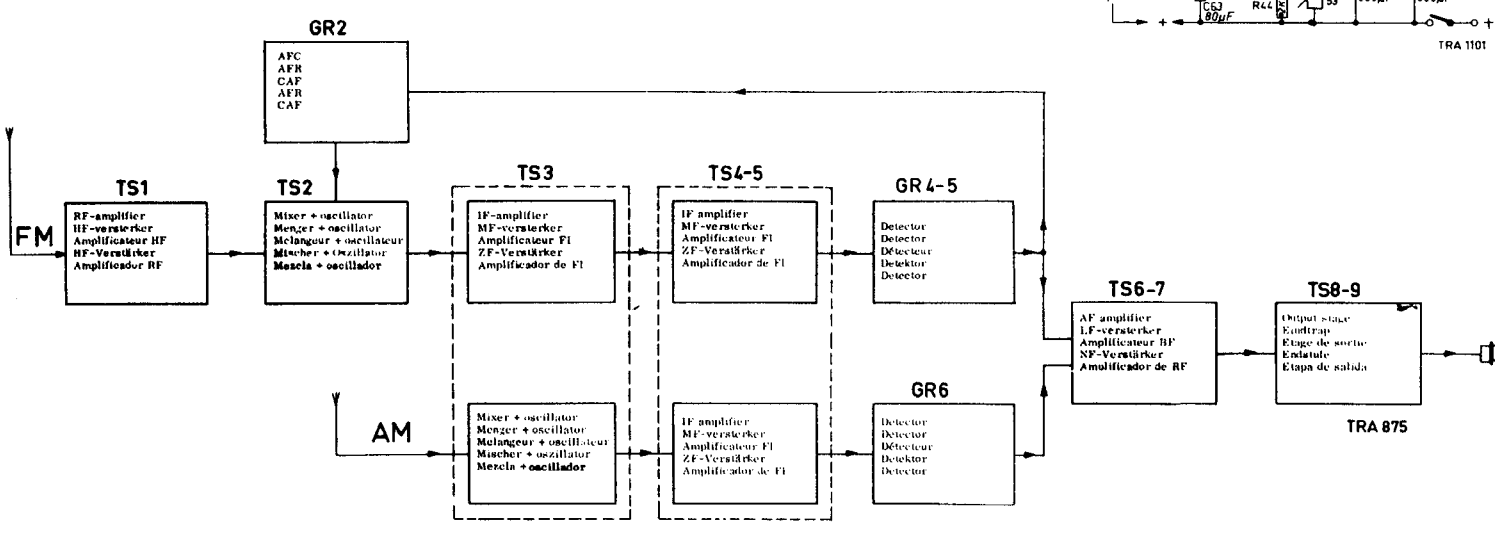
C63
80μF
R44
S3
TRA 1101

GR2
AFC
AFR
CAF
AFR
CAF

FM

TS1
RF-amplifier
HF-versterker
Amplificateur HF
HF-Verstärker
Amplificador RF

TS2
Mixer + oscillator
Menger + oscillator
Melangeur + oscillateur
Mischer + Oszillator
Mezcla + oscilador

TS3
IF-amplifier
MF-versterker
Amplificateur FI
ZF-Verstärker
Amplificador de FI

TS4-5
IF amplifier
MF-versterker
Amplificateur FI
ZF-Verstärker
Amplificador de FI

GR 4-5
Detector
Detector
Détecteur
Detektor
Detector

TS6-7
AF amplifier
LF-versterker
Amplificateur BF
NF-Verstärker
Amplificador de RF

TS8-9
Output stage
Eindtrap
Etage de sortie
Endstufe
Etapa de salida

TRA 875

AM

Mixer + oscillator
Menger + oscillator
Melangeur + oscillateur
Mischer + oszillator
Mezcla + oscilador

IF amplifier
MF-versterker
Amplificateur FI
ZF-Verstärker
Amplificador de FI

GR6
Detector
Detector
Détecteur
Detektor
Detector